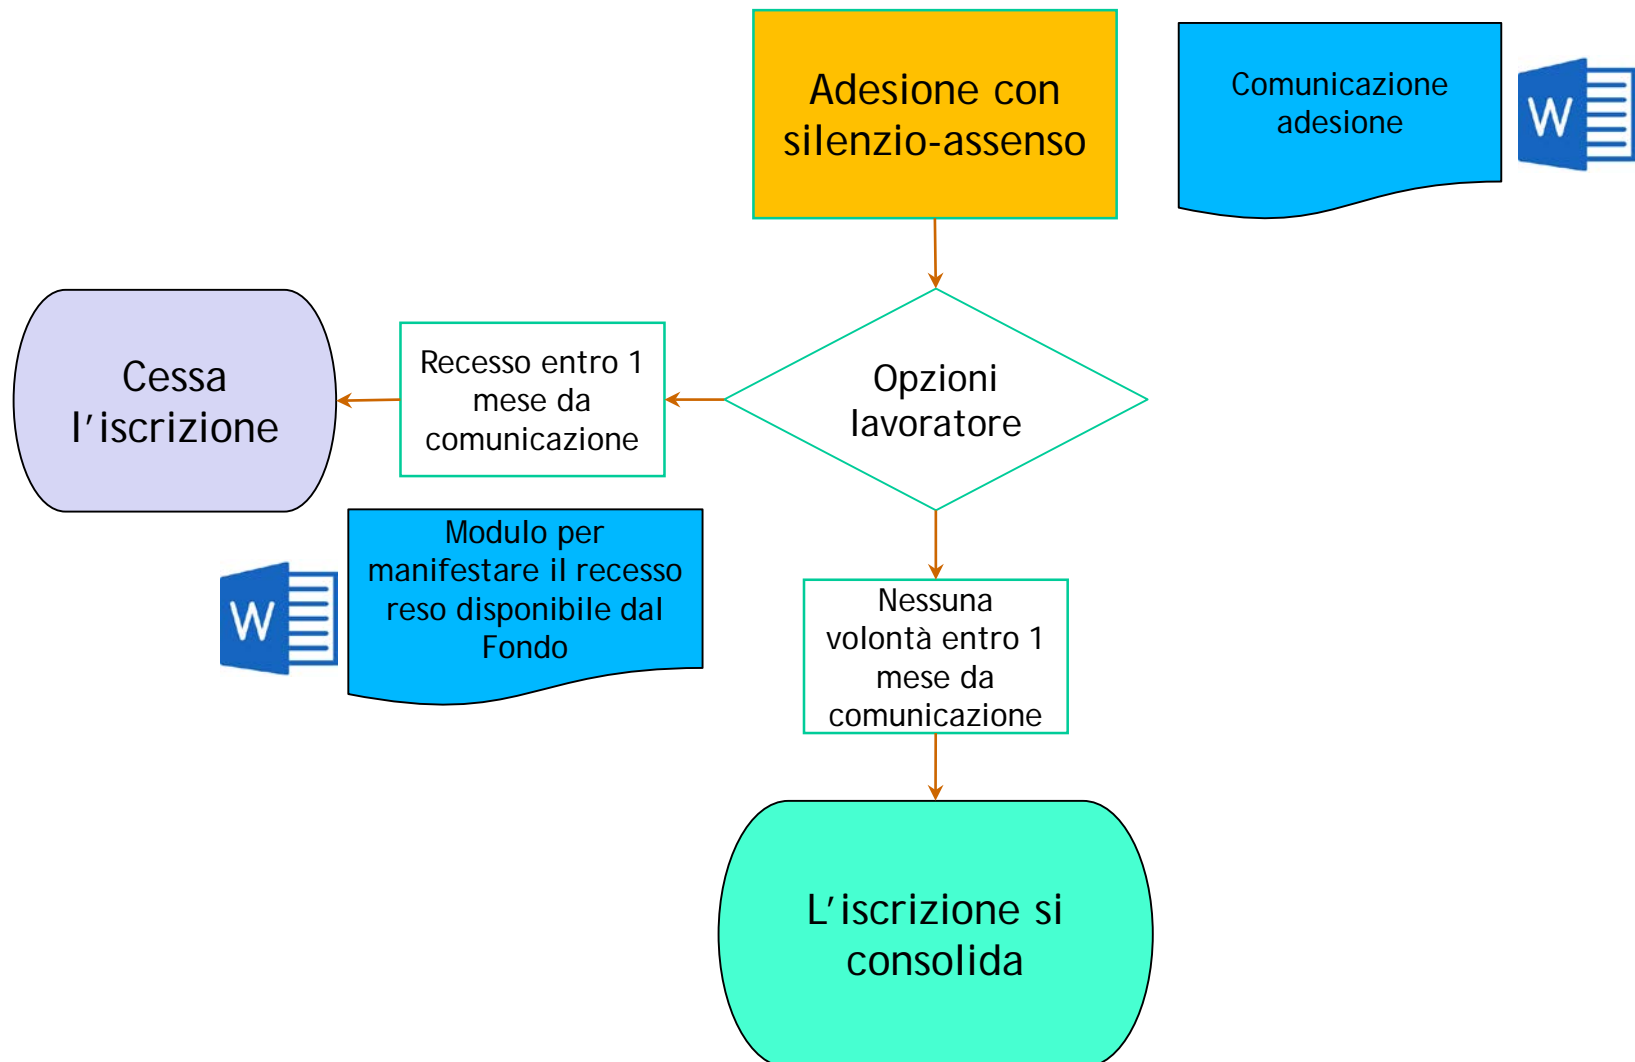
Adesione con silenzio-assenso

Comunicazione adesione

W

Cessa l'iscrizione

Recesso entro 1 mese da comunicazione

Opzioni lavoratore

W

Modulo per manifestare il recesso reso disponibile dal Fondo

Nessuna volontà entro 1 mese da comunicazione

L'iscrizione si consolida